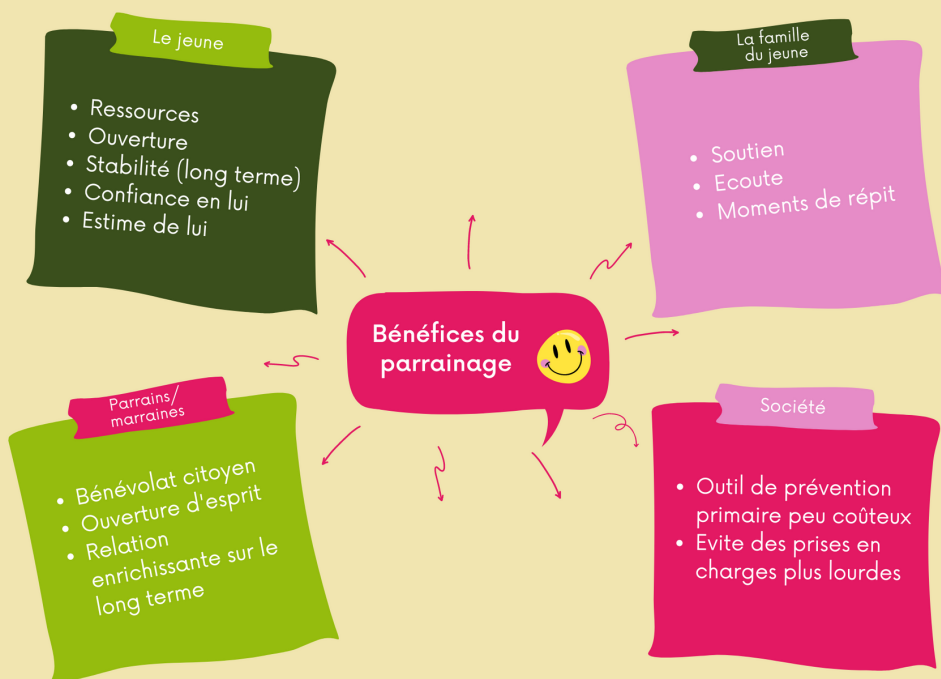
Le jeune

- Ressources
- Ouverture
- Stabilité (long terme)
- Confiance en lui
- Estime de lui

La famille du jeune

- Soutien
- Ecoute
- Moments de répit

Bénéfices du parrainage

Parrains/ marraines

- Bénévolat citoyen
- Ouverture d'esprit
- Relation enrichissante sur le long terme

Société

- Outil de prévention primaire peu coûteux
- Evite des prises en charges plus lourdes